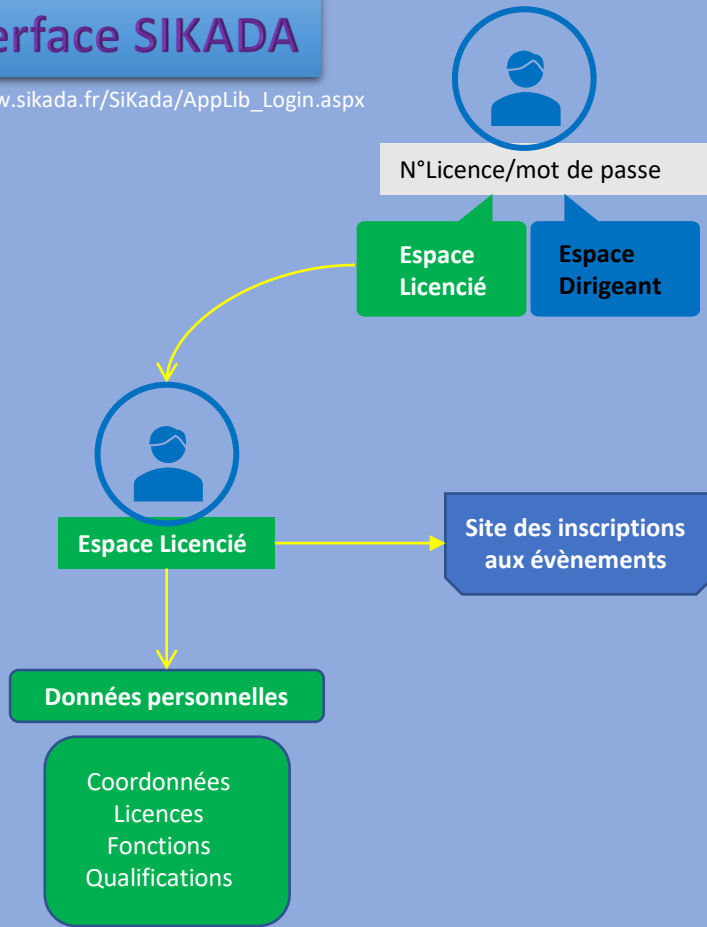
erface SIKADA

w.sikada.fr/SiKada/AppLib_Login.aspx

N°Licence/mot de passe

Espace Licencié

Espace Dirigeant

Espace Licencié

Site des inscriptions aux évènements

Données personnelles

Coordonnées
Licences
Fonctions
Qualifications